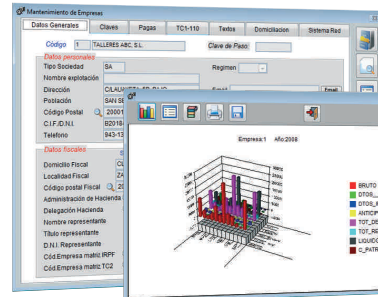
Mantenimiento de Empresas

Datos Generales | Claves | Pagas | TC1-110 | Textos | Domiciliacion | Sistema Red

Código 1 TALLERES ABC, S.L. Clave de Paso

Datos personales
Tipo Sociedad SA Regimen
Nombre explotación
Dirección C/LAU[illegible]
Población SAN SE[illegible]
Código Postal 20001
C.I.F./D.N.I. B2018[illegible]
Telefono 943-13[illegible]

Datos fiscales
Domicilio Fiscal CL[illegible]
Localidad Fiscal ZA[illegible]
Código postal Fiscal 20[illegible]
Administración de Hacienda
Delegación Hacienda
Nombre representante
Título representante
D.N.I. Representante
Cód.Empresa matric.IRPF
Cód.Empresa matric.TC2

Email

Empresa:1 Año:2008

BRUTO
DTOS_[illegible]
DTOS_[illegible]
ANTICIP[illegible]
TOT_DE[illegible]
TOT_RE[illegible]
LIQUIDO
C_PATR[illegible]